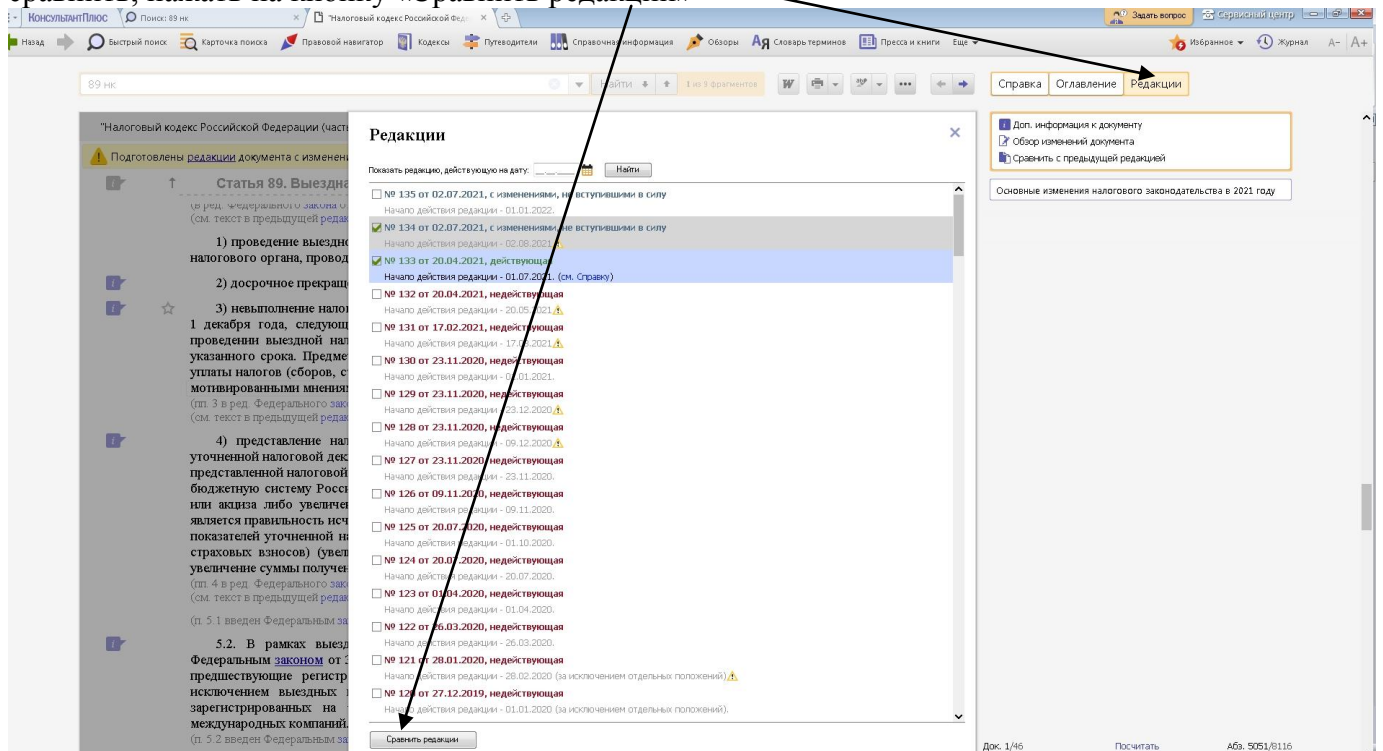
сравнить, нажав на кнопку «Сравнить редакции»

КонсультантПлюс | Поиск: 89 нк | "Налоговый кодекс Российской Фед... | Задать вопрос | Сервисный центр

Назад | Быстрый поиск | Карточка поиска | Правовой навигатор | Кодексы | Путеводители | Справочная информация | Обзоры | Словарь терминов | Пресса и книги | Еще | Избранное | Журнал | A- | A+

89 нк | Найти | 1 из 5 фрагментов

Справка | Оглавление | Редакции

Доп. информация к документу
Обзор изменений документа
Сравнить с предыдущей редакцией

Основные изменения налогового законодательства в 2021 году

"Налоговый кодекс Российской Федерации (част

Подготовлены редакции документа с изменени

Статья 89. Выездна
(в ред. Федерального закона о
(см. текст в предыдущей редак

1) проведение выездно
налогового органа, провод

2) досрочное прекраще

3) невыполнение нало
1 декабря года, следующ
проведении выездной нал
указанного срока. Предме
уплаты налогов (сборов, ст
мотивированными мнения
(пп. 3 в ред. Федерального зак
(см. текст в предыдущей редак

4) представление нал
уточненной налоговой дек
представленной налоговой
бюджетную систему Росси
или акциза либо увеличен
является правильность исч
показателей уточненной на
страховых взносов) (увел
увеличение суммы получен
(пп. 4 в ред. Федерального зак
(см. текст в предыдущей редак

(п. 5.1 введен Федеральным за

5.2. В рамках выезд
Федеральным законом от 3
предшествующие регистр
исключением выездных н
зарегистрированных на
международных компаний.
(п. 5.2 введен Федеральным за

Редакции

Показать редакцию, действующую на дату: __.__.____ Найти

№ 135 от 02.07.2021, с изменениями, не вступившими в силу
Начало действия редакции - 01.01.2022.
№ 134 от 02.07.2021, с изменениями, не вступившими в силу
Начало действия редакции - 02.08.2021.
№ 133 от 20.04.2021, действующая
Начало действия редакции - 01.07.2021. (см. Справку)
№ 132 от 20.04.2021, недействующая
Начало действия редакции - 20.05.2021.
№ 131 от 17.02.2021, недействующая
Начало действия редакции - 17.02.2021.
№ 130 от 23.11.2020, недействующая
Начало действия редакции - 01.01.2021.
№ 129 от 23.11.2020, недействующая
Начало действия редакции - 23.12.2020.
№ 128 от 23.11.2020, недействующая
Начало действия редакции - 09.12.2020.
№ 127 от 23.11.2020, недействующая
Начало действия редакции - 23.11.2020.
№ 126 от 09.11.2020, недействующая
Начало действия редакции - 09.11.2020.
№ 125 от 20.07.2020, недействующая
Начало действия редакции - 01.10.2020.
№ 124 от 20.07.2020, недействующая
Начало действия редакции - 20.07.2020.
№ 123 от 01.04.2020, недействующая
Начало действия редакции - 01.04.2020.
№ 122 от 26.03.2020, недействующая
Начало действия редакции - 26.03.2020.
№ 121 от 28.01.2020, недействующая
Начало действия редакции - 28.02.2020 (за исключением отдельных положений).
№ 120 от 27.12.2019, недействующая
Начало действия редакции - 01.01.2020 (за исключением отдельных положений).

Сравнить редакции

Док. 1/46 | Посчитать | Абз. 5051/8116